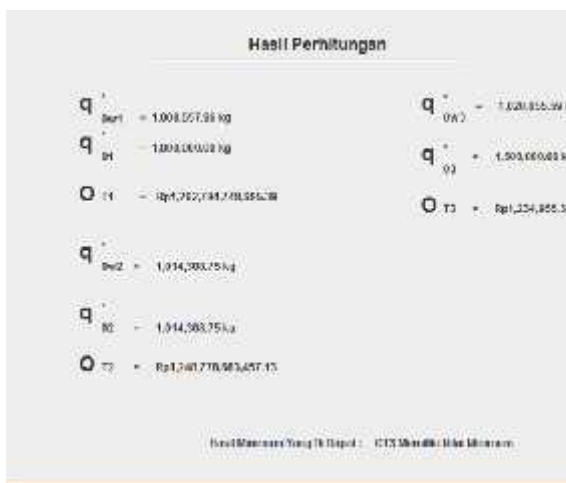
Hasil Perhitungan

$q^*_{bw1}$ = 1.008.057,99 kg

$q^*_{b1}$ = 1.008.000,00 kg

$O_{T1}$ = Rp1.707.194.710.956,39

$q^*_{bw2}$ = 1.014.368,75 kg

$q^*_{b2}$ = 1.014.368,75 kg

$O_{T2}$ = Rp1.141.776.983.457,13

$q^*_{bw3}$ = 1.020.855,39 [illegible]

$q^*_{b3}$ = 1.500.000,00 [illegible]

$O_{T3}$ = Rp1.234.955.3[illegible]

Hasil Minimum Yang Di Dapat : CTS Memiliki Nilai Minimum